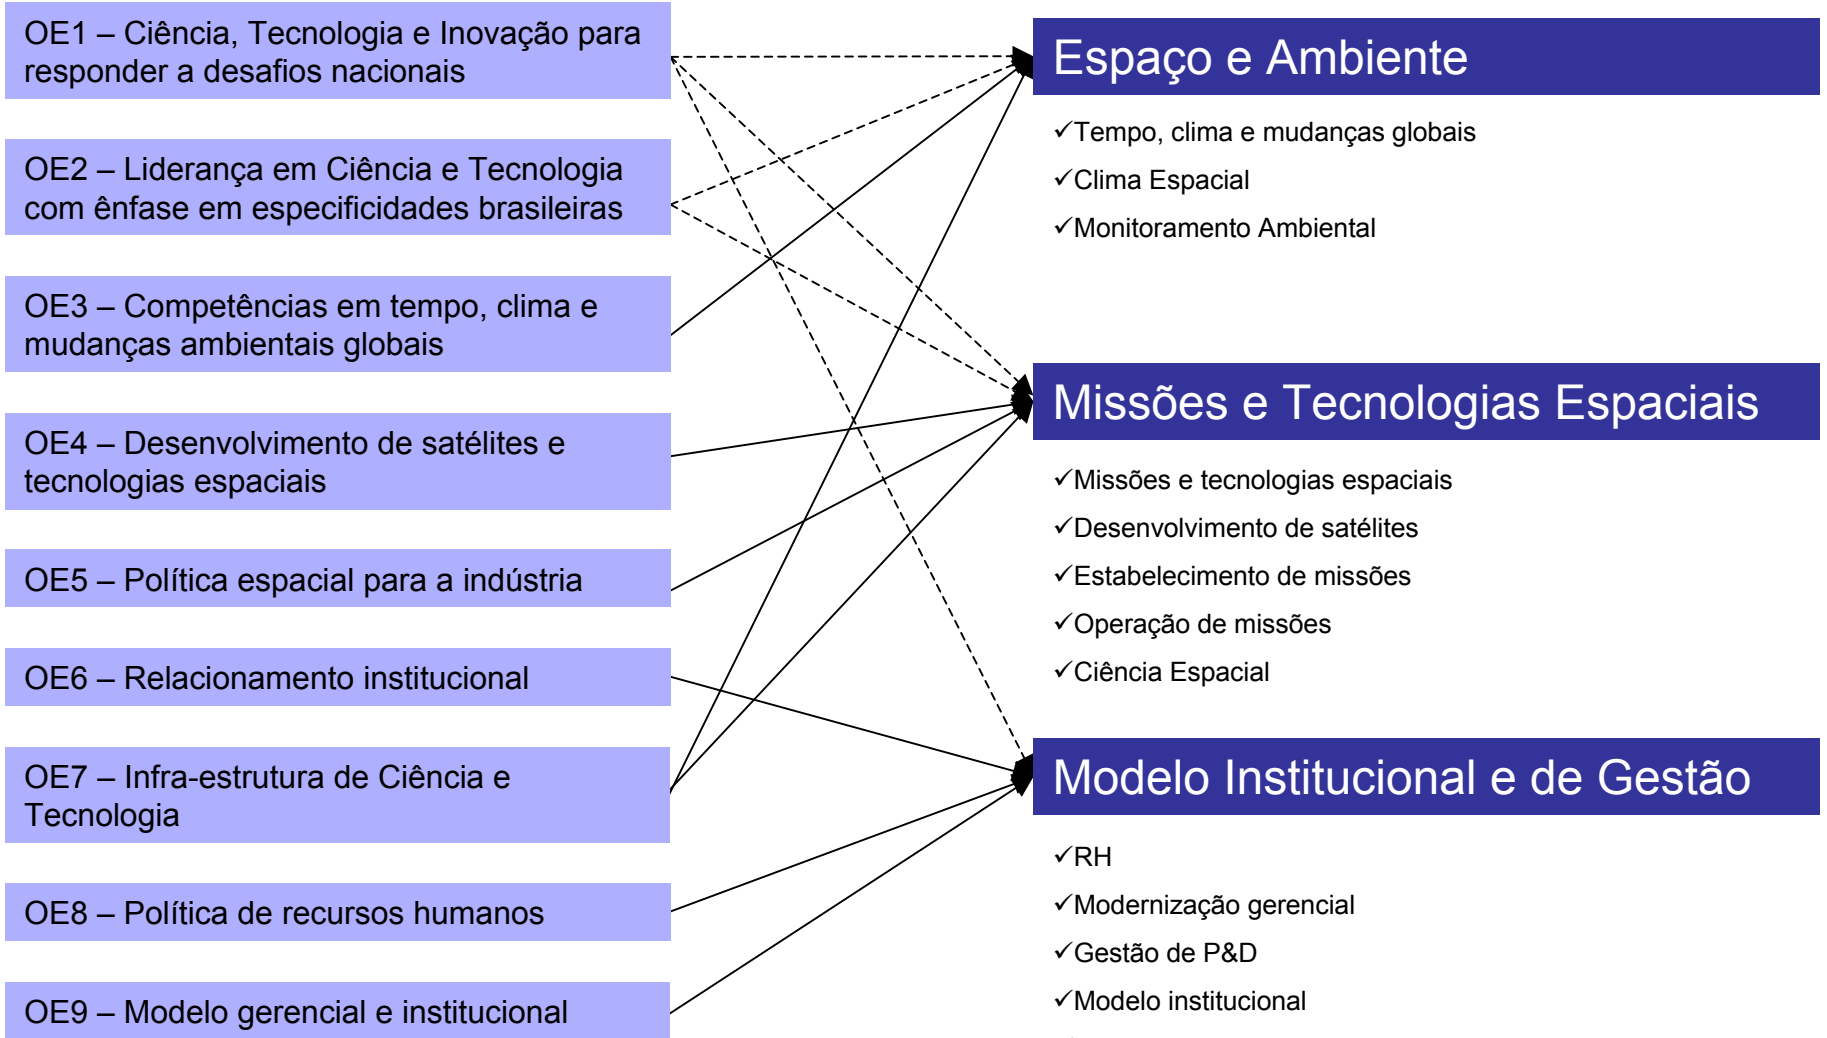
OE1 – Ciência, Tecnologia e Inovação para responder a desafios nacionais

OE2 – Liderança em Ciência e Tecnologia com ênfase em especificidades brasileiras

OE3 – Competências em tempo, clima e mudanças ambientais globais

OE4 – Desenvolvimento de satélites e tecnologias espaciais

OE5 – Política espacial para a indústria

OE6 – Relacionamento institucional

OE7 – Infra-estrutura de Ciência e Tecnologia

OE8 – Política de recursos humanos

OE9 – Modelo gerencial e institucional

Espaço e Ambiente

✓Tempo, clima e mudanças globais
✓Clima Espacial
✓Monitoramento Ambiental

Missões e Tecnologias Espaciais

✓Missões e tecnologias espaciais
✓Desenvolvimento de satélites
✓Estabelecimento de missões
✓Operação de missões
✓Ciência Espacial

Modelo Institucional e de Gestão

✓RH
✓Modernização gerencial
✓Gestão de P&D
✓Modelo institucional